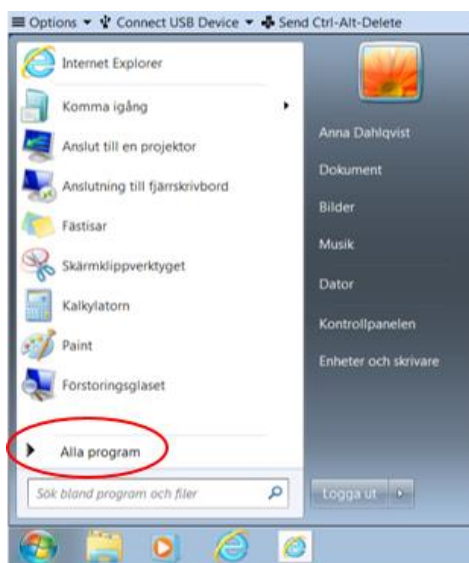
Options ▾ Connect USB Device ▾ Send Ctrl-Alt-Delete

Internet Explorer
Komma igång
Anslut till en projektor
Anslutning till fjärrskrivbord
Fästisar
Skärmklippverktyget
Kalkylatorn
Paint
Förstoringsglaset

Alla program

Sök bland program och filer

Anna Dahlqvist
Dokument
Bilder
Musik
Dator
Kontrollpanelen
Enheter och skrivare

Logga ut